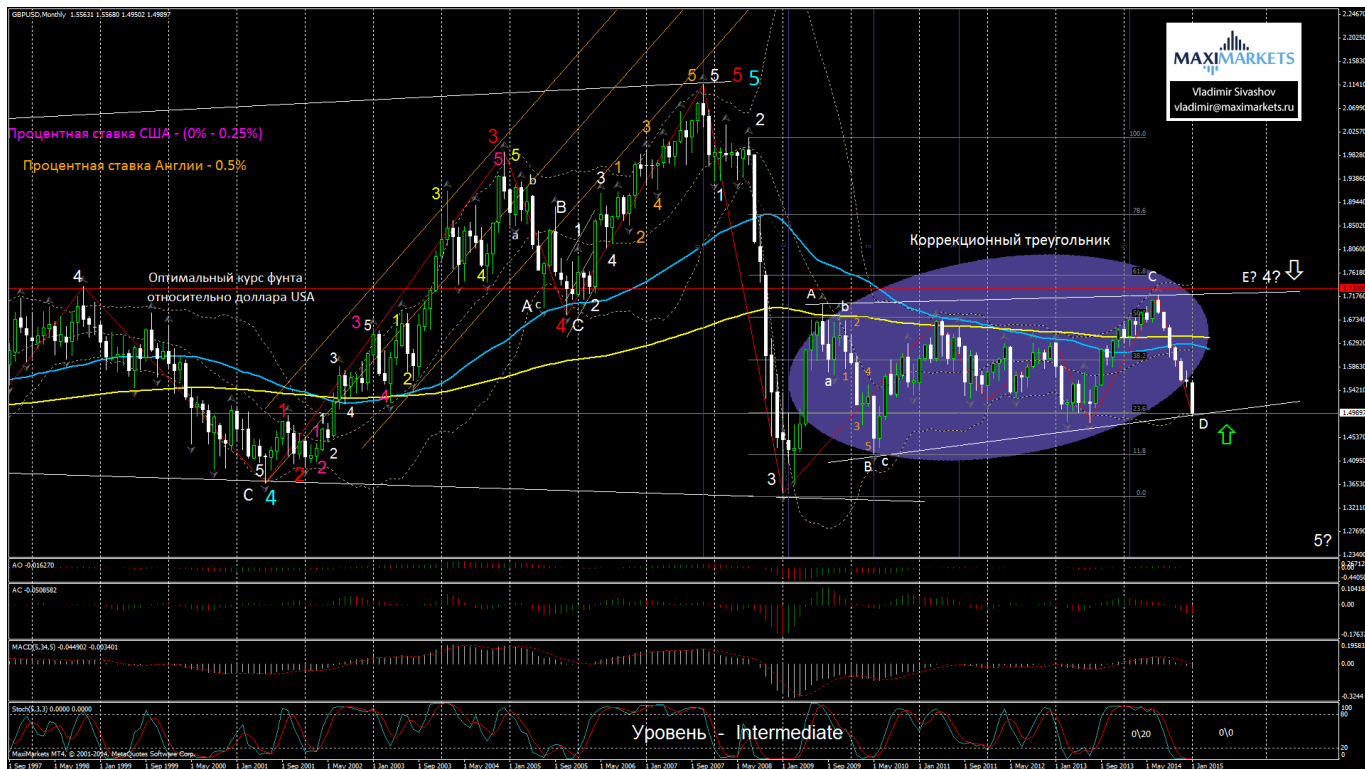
GBPUSD,Monthly 1.55631 1.55680 1.49502 1.49897

MAXIMARKETS
Vladimir Sivashov
vladimir@maximarkets.ru

Процентная ставка США - (0% - 0.25%)

Процентная ставка Англии - 0.5%

Оптимальный курс фунта относительно доллара USA

Коррекционный треугольник

E? 4?

5?

5 5 5 5
3 5 3
5 2
3 B b 3 1
a 1 4 2
4 4 A c C 2 1
4
3 5 1
3 4
1 4 4
1 2
5 2 2
C 4

A b
a
C
D
B c
3

100
78.6
61.8
38.2
23.6
11.8
0.0

AO -0.016270
AC -0.0508582
MACD(5,34,5) -0.044902 -0.003401
Stoch(5,3,3) 0.0000 0.0000

Уровень - Intermediate

0\20 0\0

MaxiMarkets MT4, © 2001-2014 MetaQuotes Software Corp.

2.24670
2.21340
2.18010
2.14680
2.11340
2.06990
2.02570
1.98280
1.93860
1.89430
1.85020
1.80600
1.76180
1.71760
1.67340
1.62930
1.58630
1.54210
1.49897
1.45370
1.40950
1.36530
1.32110
1.27690
1.23400
0.257123
-0.440599
0.104180
-0.176375
0.195837
-0.32645
100
80
20
0

1 Sep 1997 1 May 1998 1 Jan 1999 1 Sep 1999 1 May 2000 1 Jan 2001 1 Sep 2001 1 May 2002 1 Jan 2003 1 Sep 2003 1 May 2004 1 Jan 2005 1 Sep 2005 1 May 2006 1 Jan 2007 1 Sep 2007 1 May 2008 1 Jan 2009 1 Sep 2009 1 May 2010 1 Jan 2011 1 Sep 2011 1 May 2012 1 Jan 2013 1 Sep 2013 1 May 2014 1 Jan 2015